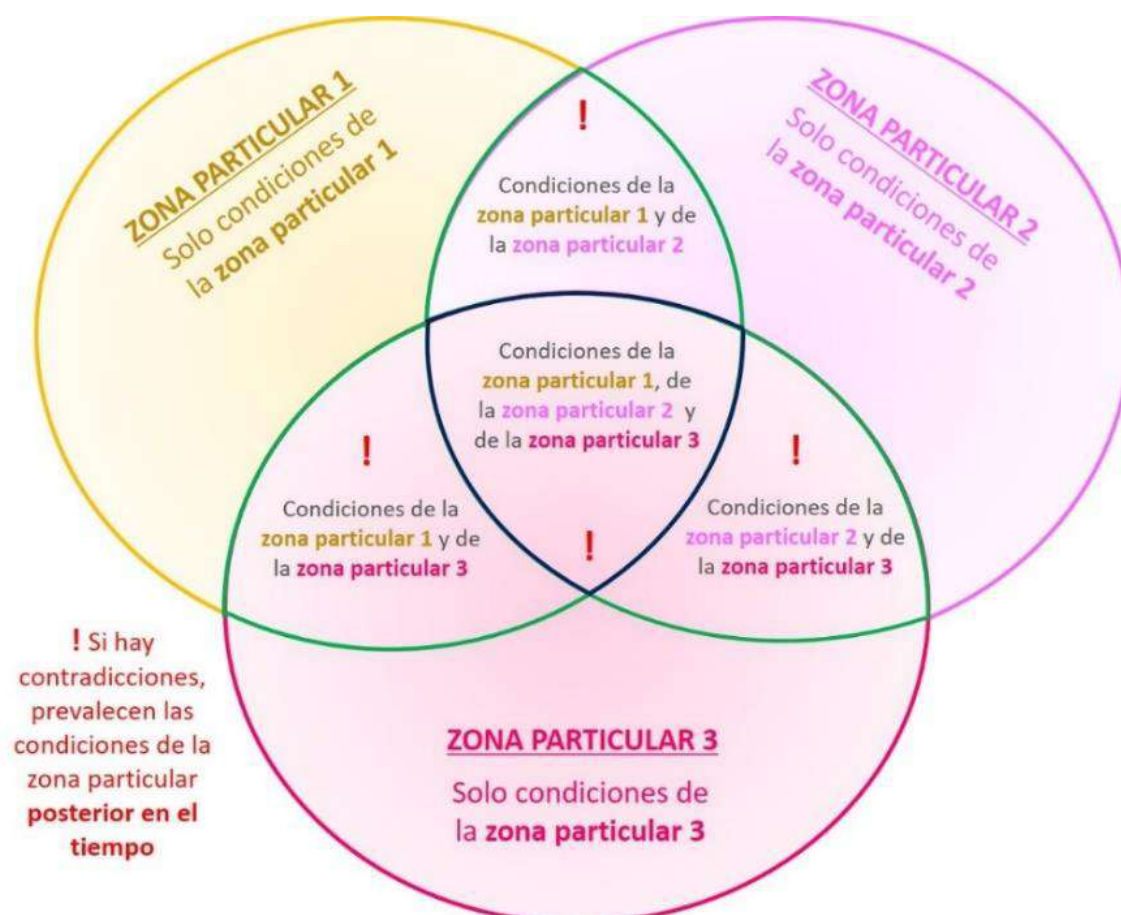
ZONA PARTICULAR 1
Solo condiciones de la zona particular 1

!

Condiciones de la zona particular 1 y de la zona particular 2

ZONA PARTICULAR 2
Solo condiciones de la zona particular 2

Condiciones de la zona particular 1, de la zona particular 2 y de la zona particular 3

!

!

Condiciones de la zona particular 1 y de la zona particular 3

!

Condiciones de la zona particular 2 y de la zona particular 3

! Si hay contradicciones, prevalecen las condiciones de la zona particular posterior en el tiempo

ZONA PARTICULAR 3
Solo condiciones de la zona particular 3